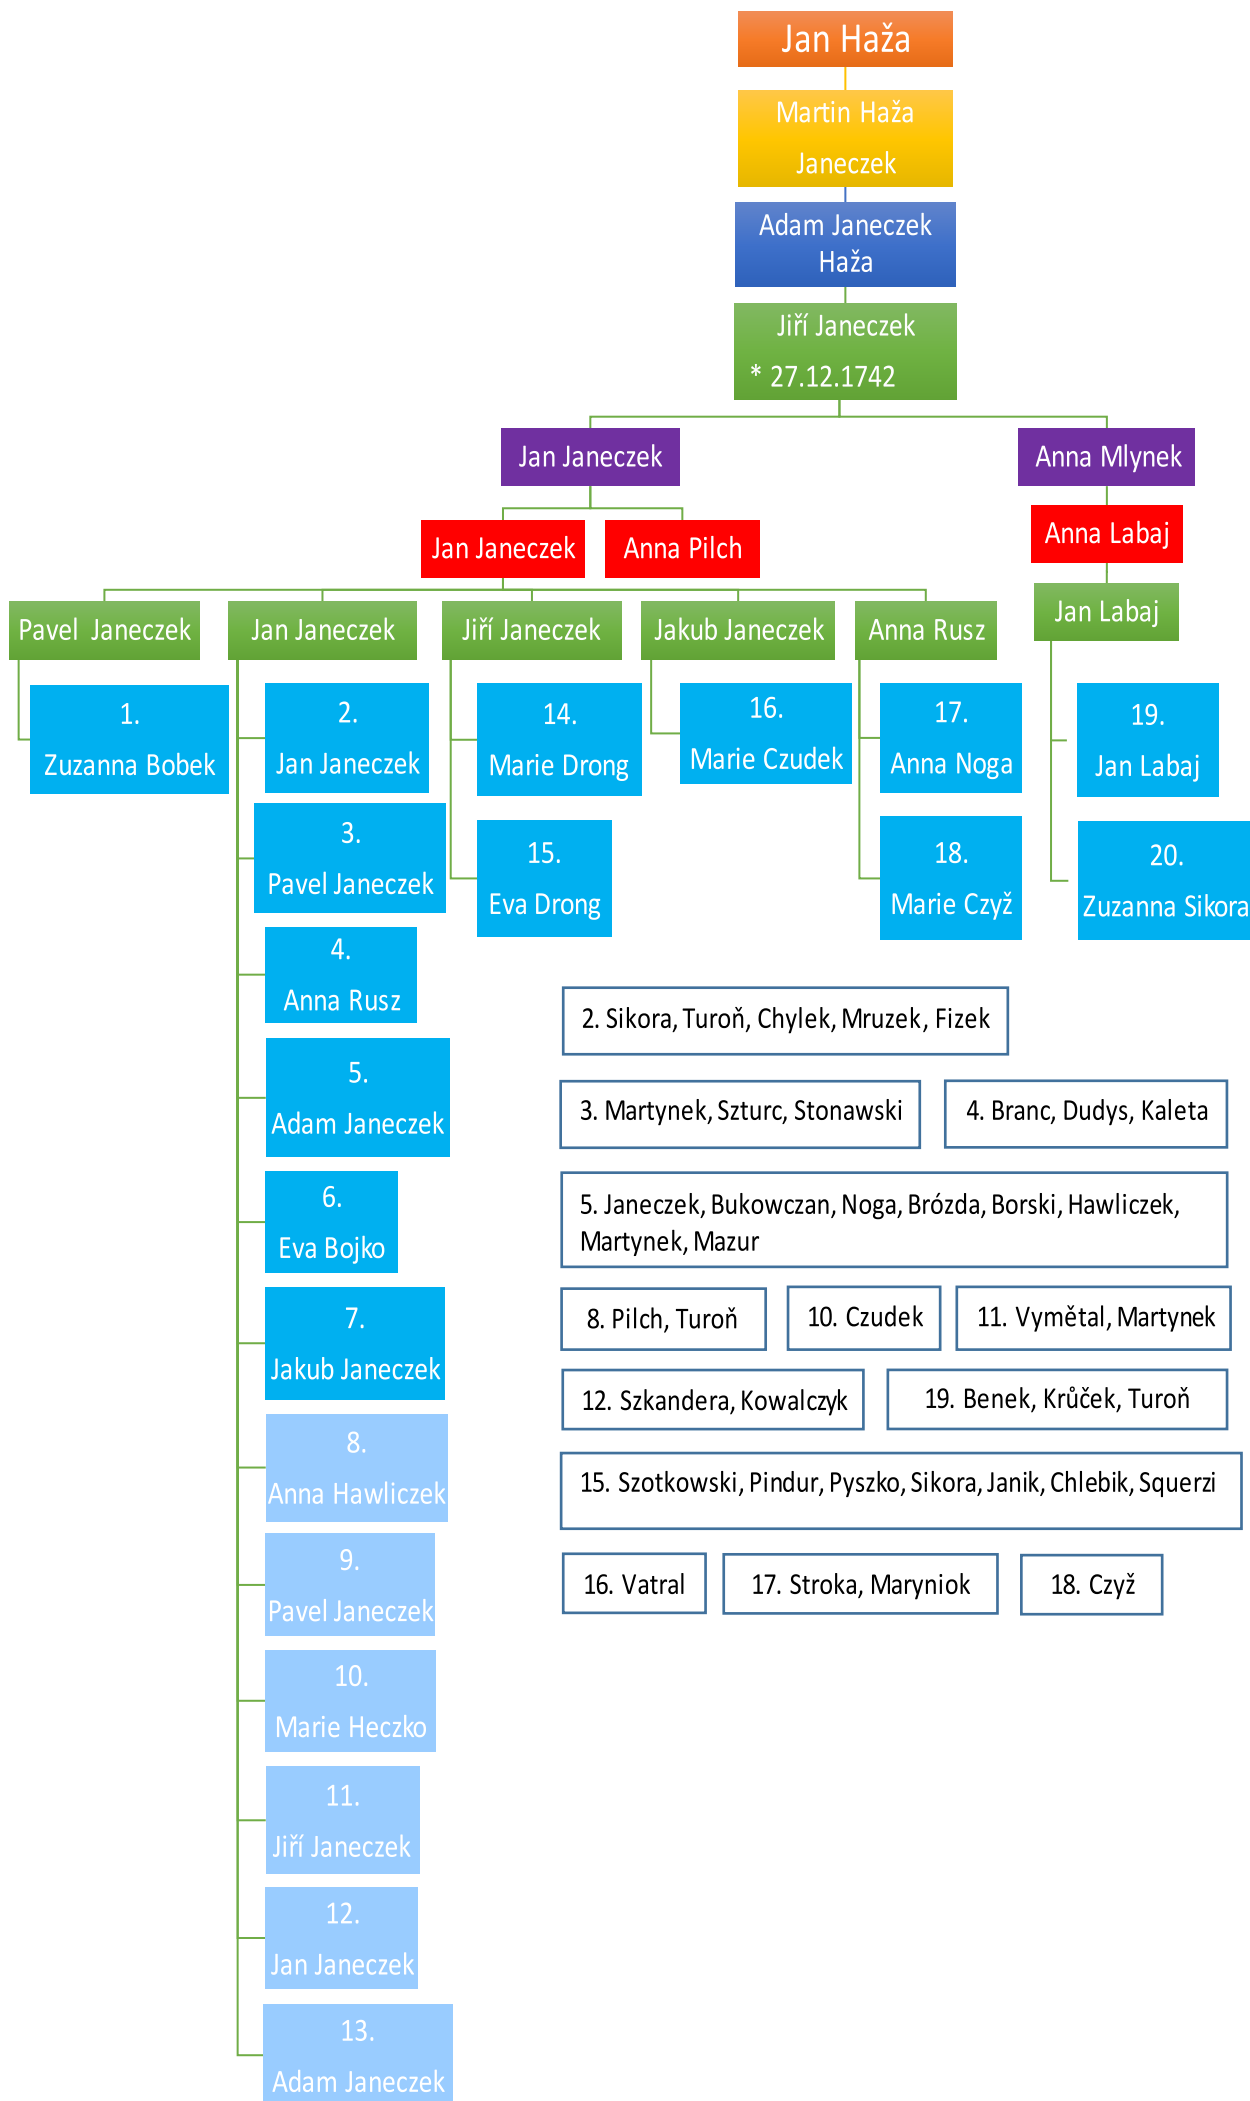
Jan Haža

Martin Haža Janeczek

Adam Janeczek Haža

Jiří Janeczek
* 27.12.1742

Jan Janeczek

Anna Mlynek

Jan Janeczek

Anna Pilch

Anna Labaj

Jan Labaj

Pavel Janeczek

Jan Janeczek

Jiří Janeczek

Jakub Janeczek

Anna Rusz

1.
Zuzanna Bobek

2.
Jan Janeczek

3.
Pavel Janeczek

4.
Anna Rusz

5.
Adam Janeczek

6.
Eva Bojko

7.
Jakub Janeczek

8.
Anna Hawliczek

9.
Pavel Janeczek

10.
Marie Heczko

11.
Jiří Janeczek

12.
Jan Janeczek

13.
Adam Janeczek

14.
Marie Drong

15.
Eva Drong

16.
Marie Czudek

17.
Anna Noga

18.
Marie Czyž

19.
Jan Labaj

20.
Zuzanna Sikora

2. Sikora, Turoň, Chylek, Mruzek, Fizek

3. Martynek, Szturc, Stonawski

4. Branc, Dudys, Kaleta

5. Janeczek, Bukowczan, Noga, Brózda, Borski, Hawliczek, Martynek, Mazur

8. Pilch, Turoň

10. Czudek

11. Vymětal, Martynek

12. Szkandera, Kowalczyk

19. Benek, Krůček, Turoň

15. Szotkowski, Pindur, Pyszko, Sikora, Janik, Chlebik, Squerzi

16. Vatral

17. Stroka, Maryniok

18. Czyž